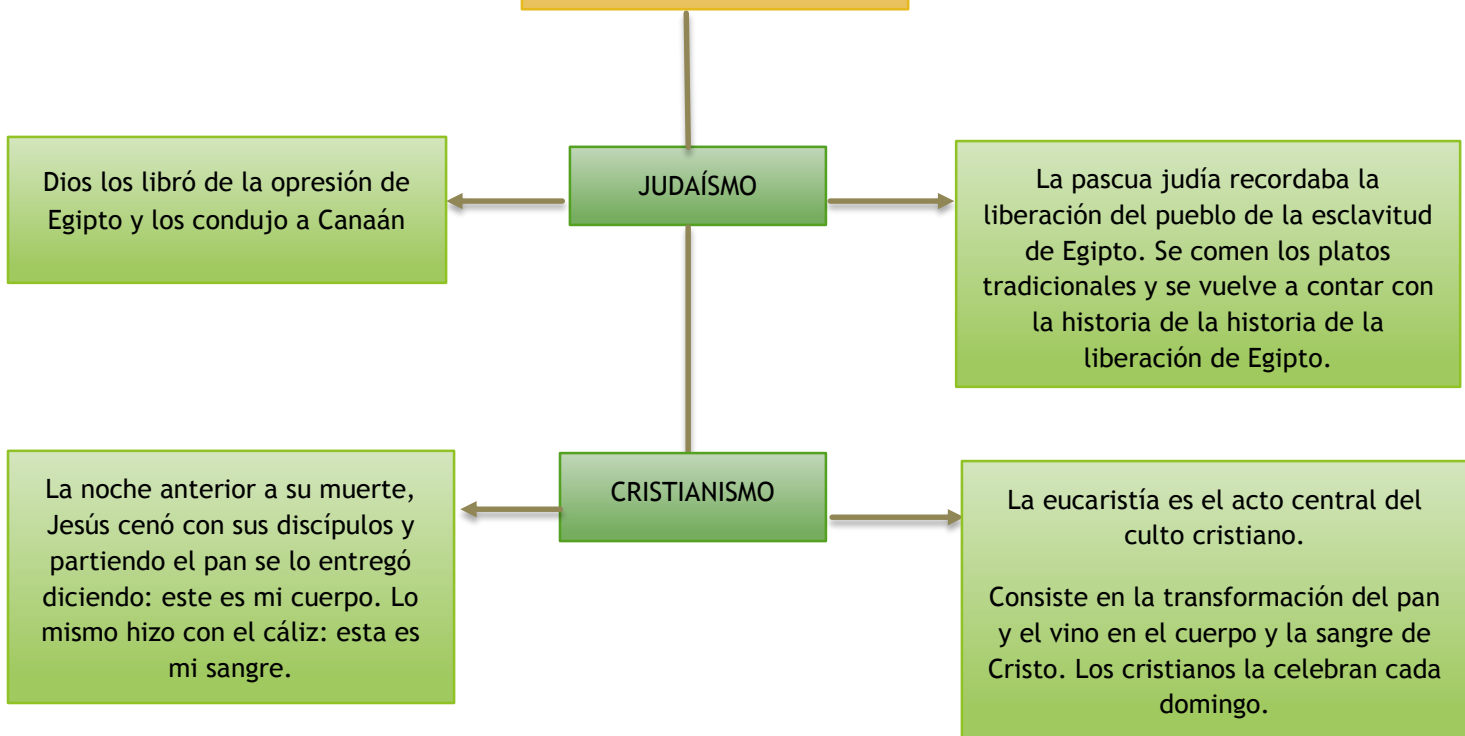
Dios los libró de la opresión de Egipto y los condujo a Canaán

JUDAÍSMO

La pascua judía recordaba la liberación del pueblo de la esclavitud de Egipto. Se comen los platos tradicionales y se vuelve a contar con la historia de la historia de la liberación de Egipto.

La noche anterior a su muerte, Jesús cenó con sus discípulos y partiendo el pan se lo entregó diciendo: este es mi cuerpo. Lo mismo hizo con el cáliz: esta es mi sangre.

CRISTIANISMO

La eucaristía es el acto central del culto cristiano.

Consiste en la transformación del pan y el vino en el cuerpo y la sangre de Cristo. Los cristianos la celebran cada domingo.